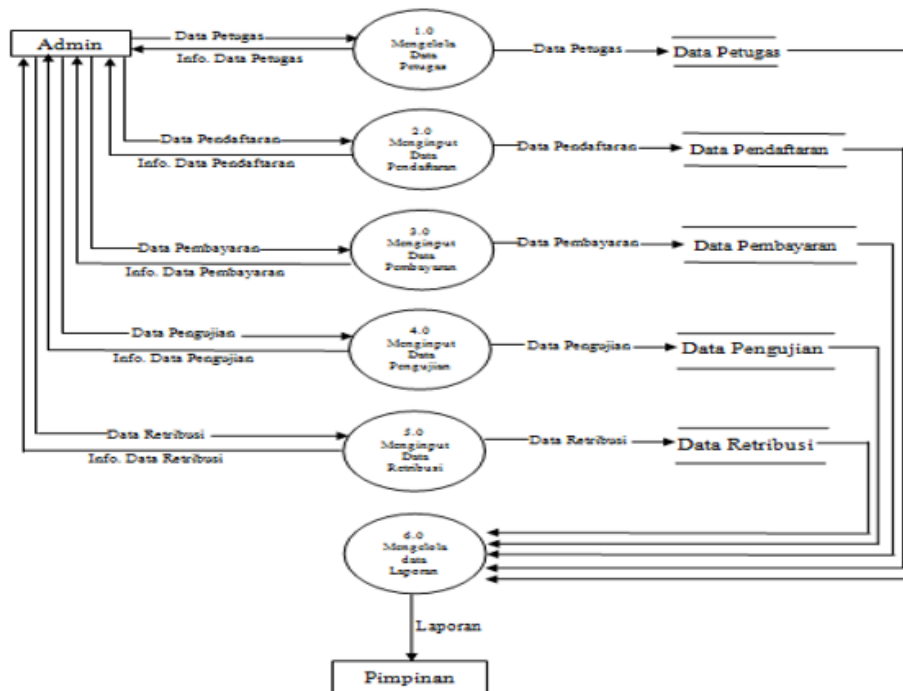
Admin

Data Petugas
Info. Data Petugas

1.0
Mengelola
Data
Petugas

Data Petugas
Data Petugas

Data Pendaftaran
Info. Data Pendaftaran

2.0
Menginput
Data
Pendaftaran

Data Pendaftaran
Data Pendaftaran

Data Pembayaran
Info. Data Pembayaran

3.0
Menginput
Data
Pembayaran

Data Pembayaran
Data Pembayaran

Data Pengujian
Info. Data Pengujian

4.0
Menginput
Data
Pengujian

Data Pengujian
Data Pengujian

Data Retribusi
Info. Data Retribusi

5.0
Menginput
Data
Retribusi

Data Retribusi
Data Retribusi

6.0
Mengelola
data
Laporan

Laporan

Pimpinan